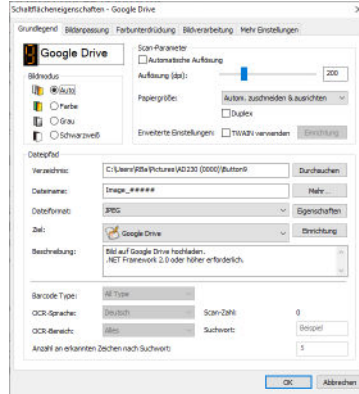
Schaltflächeneigenschaften - Google Drive

Grundlegend | Bildanpassung | Farbunterdrückung | Bildverarbeitung | Mehr Einstellungen

Google Drive

Bildmodus
Auto
Farbe
Grau
Schwarzweiß

Scan-Parameter
Automatische Auflösung
Auflösung (dpi): 200
Papiergröße: Autom. zuschneiden & ausrichten
Duplex
Erweiterte Einstellungen: TWAIN verwenden | Einrichtung

Dateipfad
Verzeichnis: C:\Users\RBe\Pictures\AD230 (0000)\Button9 | Durchsuchen
Dateiname: Image_##### | Mehr...
Dateiformat: JPEG | Eigenschaften
Ziel: Google Drive | Einrichtung
Beschreibung: Bild auf Google Drive hochladen. .NET Framework 2.0 oder höher erforderlich.

Barcode Type: All Type
OCR-Sprache: Deutsch | Scan-Zahl: 0
OCR-Bereich: Alles | Suchwort: Beispiel
Anzahl an erkannten Zeichen nach Suchwort: 5

OK | Abbrechen